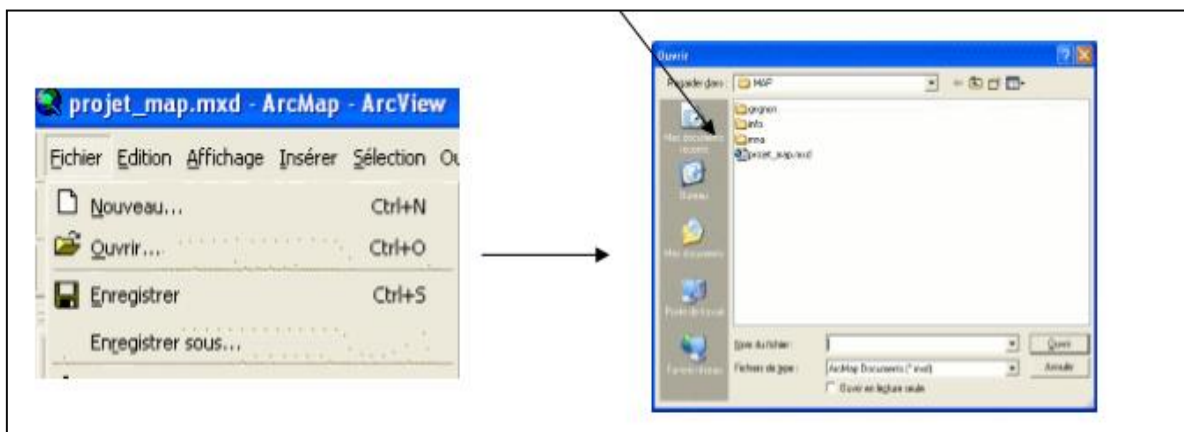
projet_map.mxd - ArcMap - ArcView

Fichier Edition Affichage Insérer Sélection Ou

Nouveau... Ctrl+N

Ouvrir... Ctrl+O

Enregistrer Ctrl+S

Enregistrer sous...

Ouvrir

Regarder dans : MAP

Mes documents récents

Bureau

Mes documents

Poste de travail

Favoris réseau

gegnen

info

mna

projet_map.mxd

Nom du fichier :

Fichiers de type : ArcMap Documents (*.mxd)

Ouvrir en lecture seule

Ouvrir

Annuler